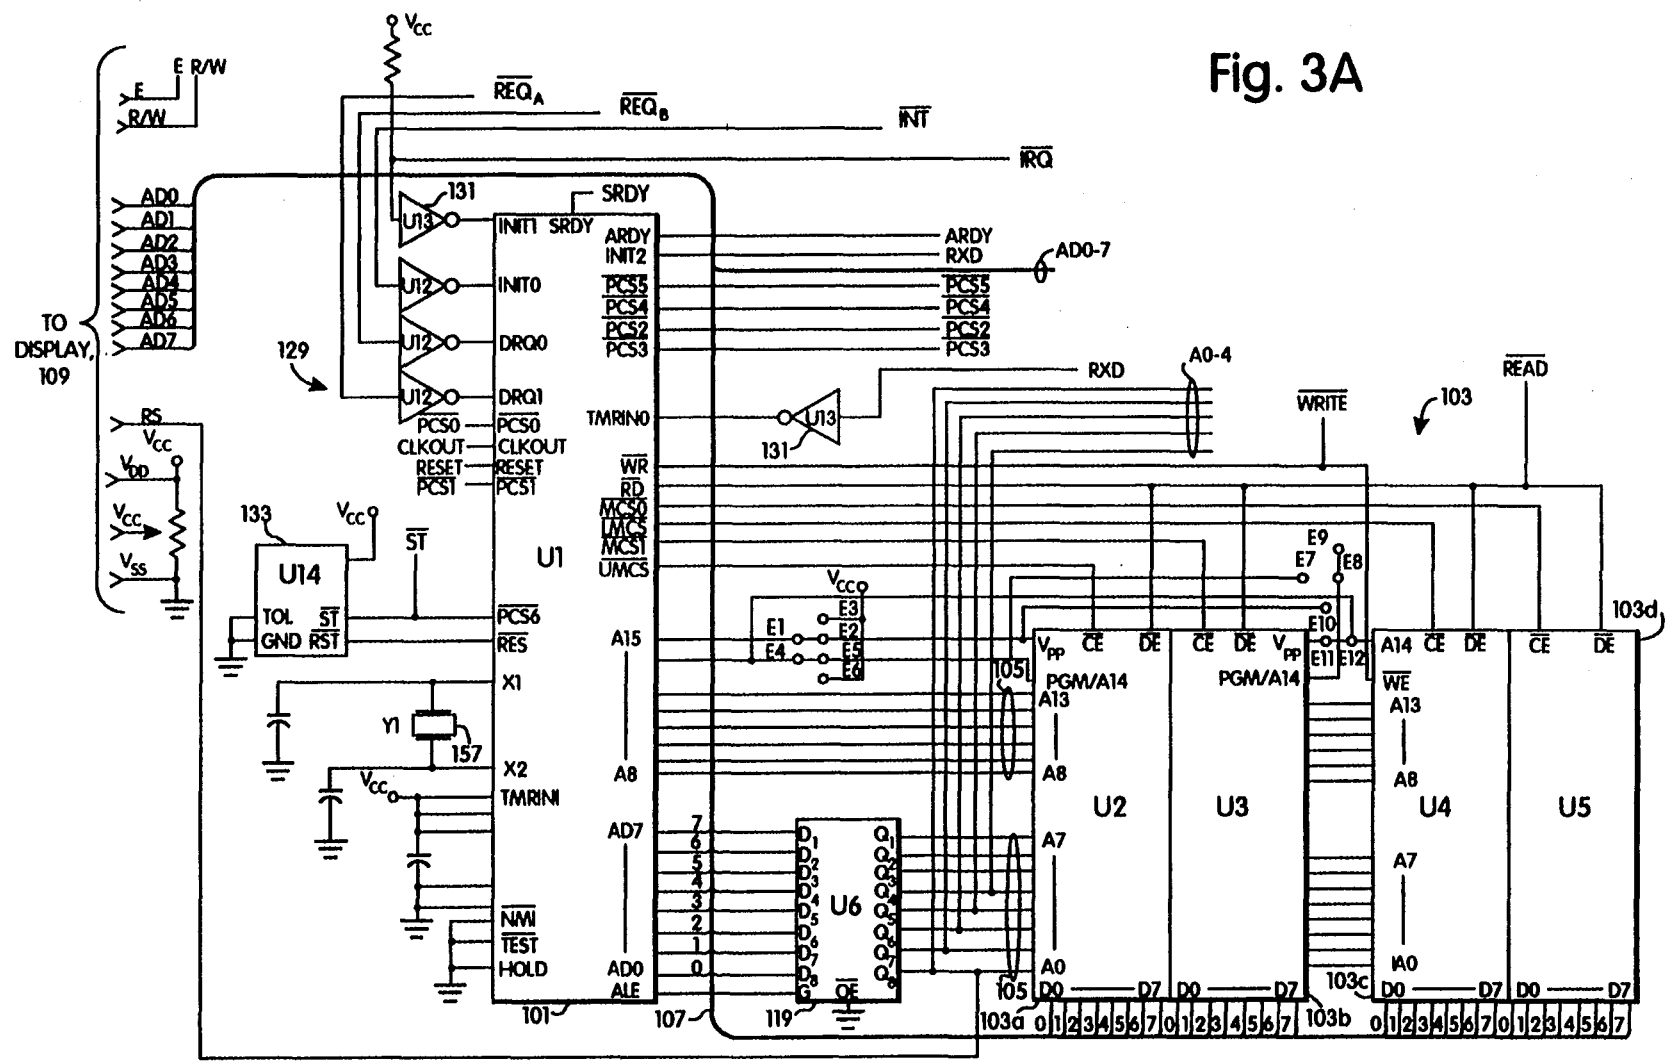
Fig. 3A

$V_{CC}$

E R/W
E
R/W

$\overline{REQ_A}$
$\overline{REQ_B}$
$\overline{INT}$
$\overline{IRQ}$

AD0
AD1
AD2
AD3
AD4
AD5
AD6
AD7

TO DISPLAY, 109

131
SRDY
U13
INIT1 SRDY
ARDY
INIT2
$\overline{PCS5}$
$\overline{PCS4}$
$\overline{PCS2}$
PCS3
ARDY
RXD
AD0-7
$\overline{PCS5}$
$\overline{PCS4}$
$\overline{PCS2}$
PCS3

U12 INIT0
U12 DRQ0
U12 DRQ1
129

RS
$V_{CC}$
$V_{DD}$
$V_{CC}$
$V_{SS}$

$\overline{PCS0}$ $\overline{PCS0}$
CLKOUT CLKOUT
RESET RESET
$\overline{PCS1}$ $\overline{PCS1}$

TMRIN0
RXD
U13
131
A0-4
$\overline{READ}$
$\overline{WRITE}$
103

$\overline{WR}$
$\overline{RD}$
$\overline{MCS0}$
$\overline{LMCS}$
$\overline{MCS1}$
$\overline{UMCS}$

133
$V_{CC}$
U14
$\overline{ST}$
TOL $\overline{ST}$
GND $\overline{RST}$
U1
$\overline{PCS6}$
$\overline{RES}$

E9
E7
E8
$V_{CC}$
E3
E1
E2
E4
E5
E6
A15

103d
E10
E11
E12
$V_{PP}$ $\overline{CE}$ $\overline{OE}$
$\overline{CE}$ $\overline{OE}$ $V_{PP}$
A14 $\overline{CE}$ $\overline{OE}$
$\overline{CE}$ $\overline{OE}$
105
PGM/A14
A13
PGM/A14
$\overline{WE}$
A13

X1
Y1
157
X2
$V_{CC}$
TMRIN1
A8
A8
A8

U2
U3
U4
U5

AD7
7
6
5
4
3
2
1
0
$D_1$
$D_2$
$D_3$
$D_4$
$D_5$
$D_6$
$D_7$
$D_8$
$Q_1$
$Q_2$
$Q_3$
$Q_4$
$Q_5$
$Q_6$
$Q_7$
$Q_8$
U6
A7
A7
$\overline{NMI}$
$\overline{TEST}$
HOLD
AD0
ALE
G $\overline{OE}$
A0
IA0
105
D0 D7
D0 D7
103c
D0 D7
D0 D7

101
107
119
103a
0 1 2 3 4 5 6 7 0 1 2 3 4 5 6 7
103b
0 1 2 3 4 5 6 7 0 1 2 3 4 5 6 7